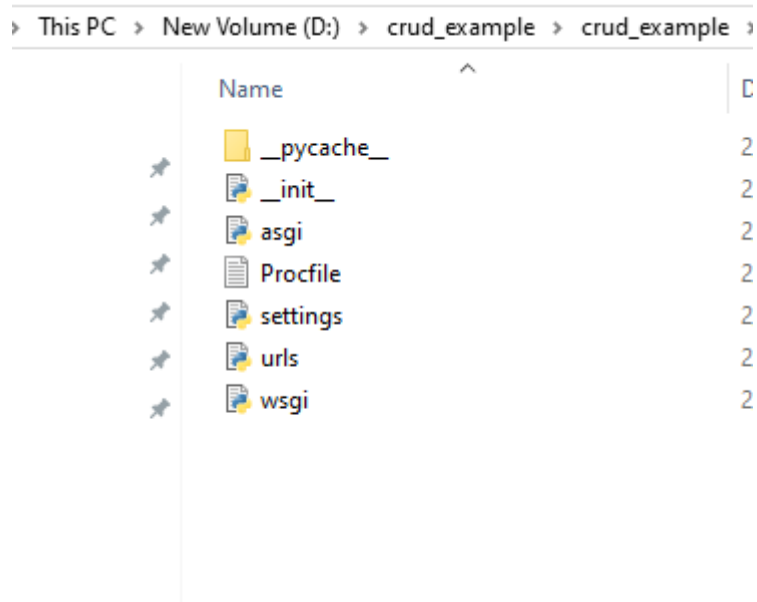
› This PC › New Volume (D:) › crud_example › crud_example ›

| Name | D |
|---|---|
| \_\_pycache\_\_ | 2 |
| \_\_init\_\_ | 2 |
| asgi | 2 |
| Procfile | 2 |
| settings | 2 |
| urls | 2 |
| wsgi | 2 |